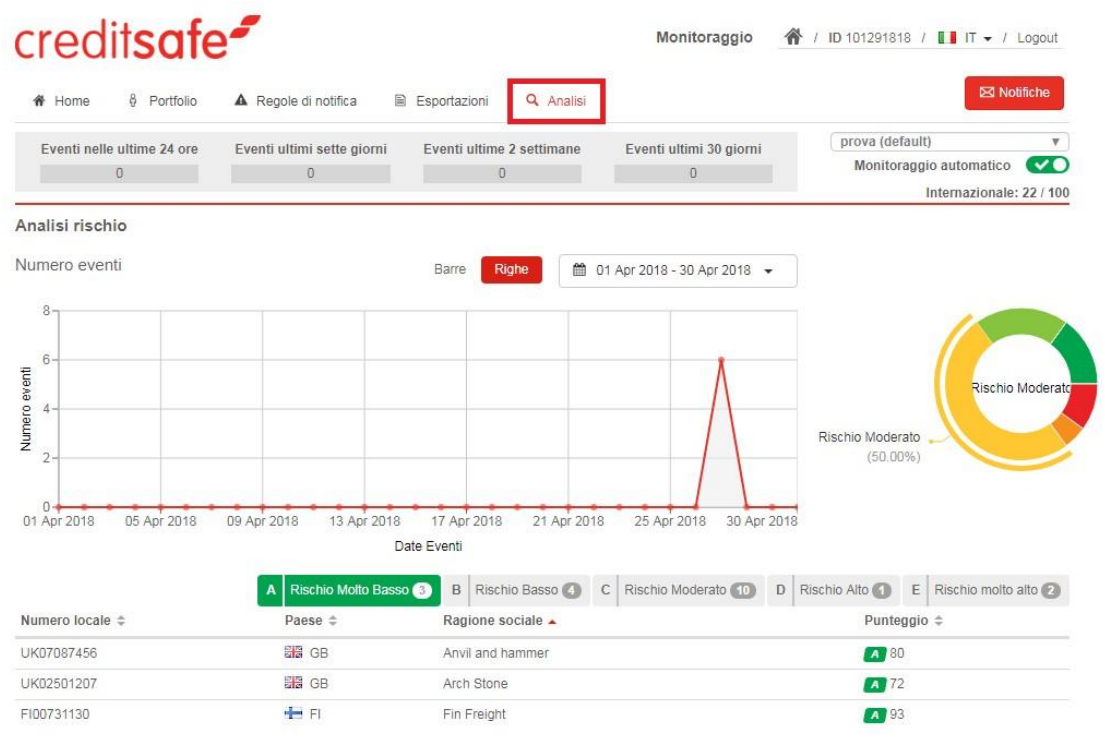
creditsafe

Monitoraggio / ID 101291818 / IT / Logout

Home Portfolio Regole di notifica Esportazioni Analisi

Notifiche

| Eventi nelle ultime 24 ore | Eventi ultimi sette giorni | Eventi ultime 2 settimane | Eventi ultimi 30 giorni |
|---|---|---|---|
| 0 | 0 | 0 | 0 |

prova (default)
Monitoraggio automatico
Internazionale: 22 / 100

Analisi rischio

Numero eventi

Barre Righe 01 Apr 2018 - 30 Apr 2018

8
6
4
2
0
Numero eventi
01 Apr 2018 05 Apr 2018 09 Apr 2018 13 Apr 2018 17 Apr 2018 21 Apr 2018 25 Apr 2018 30 Apr 2018
Date Eventi

Rischio Moderato
Rischio Moderato (50.00%)

A Rischio Molto Basso 3 B Rischio Basso 4 C Rischio Moderato 10 D Rischio Alto 1 E Rischio molto alto 2

| Numero locale | Paese | Ragione sociale | Punteggio |
|---|---|---|---|
| UK07087456 | GB | Anvil and hammer | A 80 |
| UK02501207 | GB | Arch Stone | A 72 |
| FI00731130 | FI | Fin Freight | A 93 |